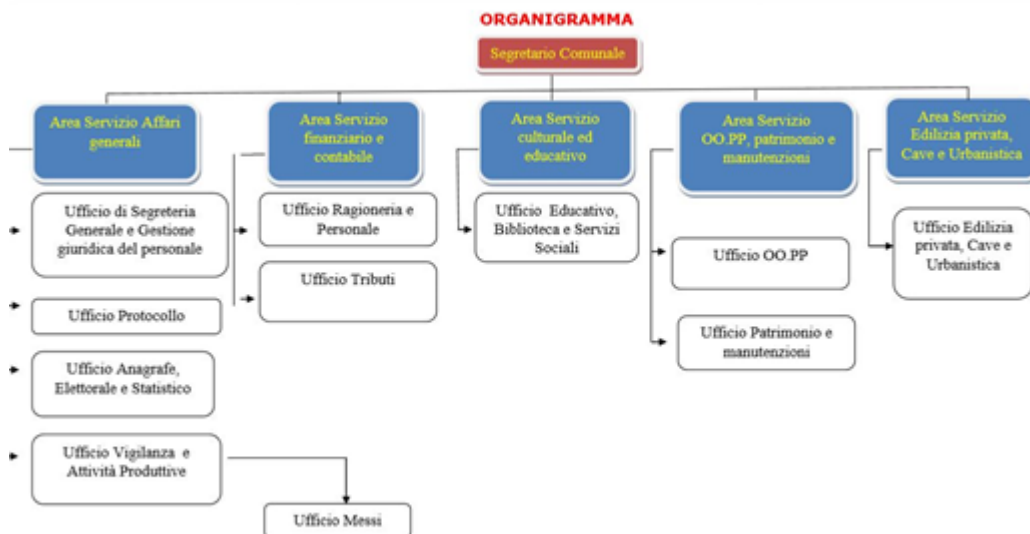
ORGANIGRAMMA

Segretario Comunale

Area Servizio Affari generali

Ufficio di Segreteria Generale e Gestione giuridica del personale

Ufficio Protocollo

Ufficio Anagrafe, Elettorale e Statistico

Ufficio Vigilanza e Attività Produttive

Ufficio Messi

Area Servizio finanziario e contabile

Ufficio Ragioneria e Personale

Ufficio Tributi

Area Servizio culturale ed educativo

Ufficio Educativo, Biblioteca e Servizi Sociali

Area Servizio OO.PP, patrimonio e manutenzioni

Ufficio OO.PP

Ufficio Patrimonio e manutenzioni

Area Servizio Edilizia privata, Cave e Urbanistica

Ufficio Edilizia privata, Cave e Urbanistica